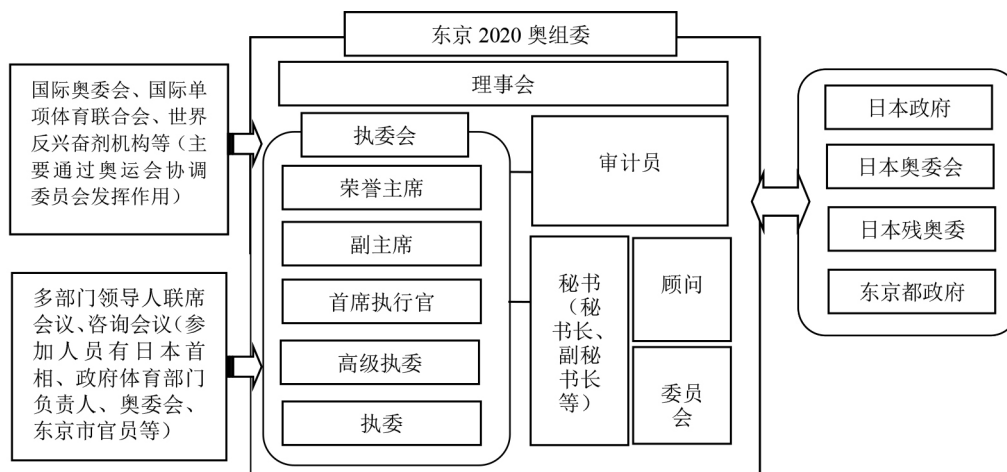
东京 2020 奥组委

国际奥委会、国际单项体育联合会、世界反兴奋剂机构等（主要通过奥运会协调委员会发挥作用）

理事会

执委会

荣誉主席

副主席

首席执行官

高级执委

执委

审计员

秘书（秘书长、副秘书长等）

顾问

委员会

多部门领导人联席会议、咨询会议（参加人员有日本首相、政府体育部门负责人、奥委会、东京市官员等）

日本政府

日本奥委会

日本残奥委

东京都政府